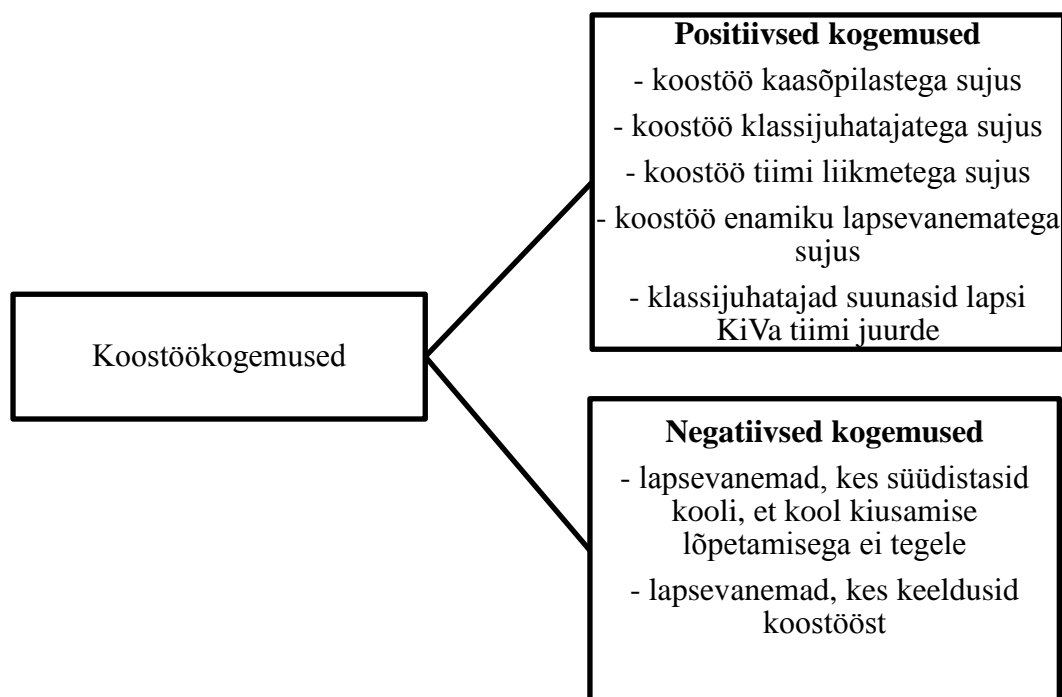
Koostöökogemused

**Positiivsed kogemused**

- koostöö kaasõpilastega sujus
- koostöö klassijuhatajatega sujus
- koostöö tiimi liikmetega sujus
- koostöö enamiku lapsevanematega sujus
- klassijuhatajad suunasid lapsi KiVa tiimi juurde

**Negatiivsed kogemused**

- lapsevanemad, kes süüdistasid kooli, et kool kiusamise lõpetamisega ei tegele
- lapsevanemad, kes keeldusid koostööst